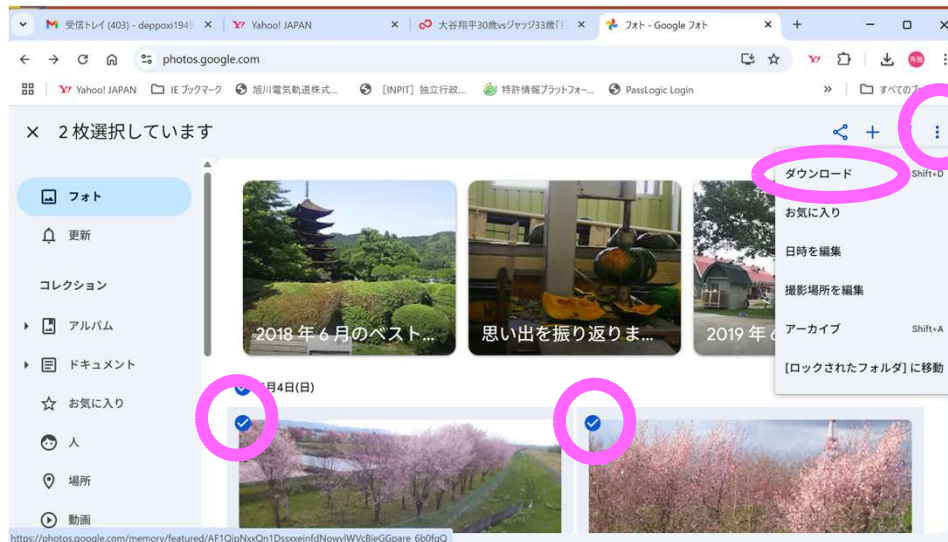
受信トレイ (403) - deppoxi1949 ×
Yahoo! JAPAN ×
大谷翔平30歳vsジャッジ33歳「 ×
フォト - Google フォト ×
+

photos.google.com

Yahoo! JAPAN | IE ブックマーク | 旭川電気軌道株式... | [INPIT] 独立行政... | 特許情報プラットフォー... | PassLogic Login | » | すべてのブ

× 2 枚選択しています

フォト
更新
コレクション
アルバム
ドキュメント
お気に入り
人
場所
動画

2018 年 6 月のベスト...
思い出を振り返りま...
2019 年 6

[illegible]月4日(日)

ダウンロード Shift+D
お気に入り
日時を編集
撮影場所を編集
アーカイブ Shift+A
[ロックされたフォルダ] に移動

https://photos.google.com/memory/featured/AF1QipNxxQn1DsxxeinfdNowvlWVcBieGGpare 6b0fqQ